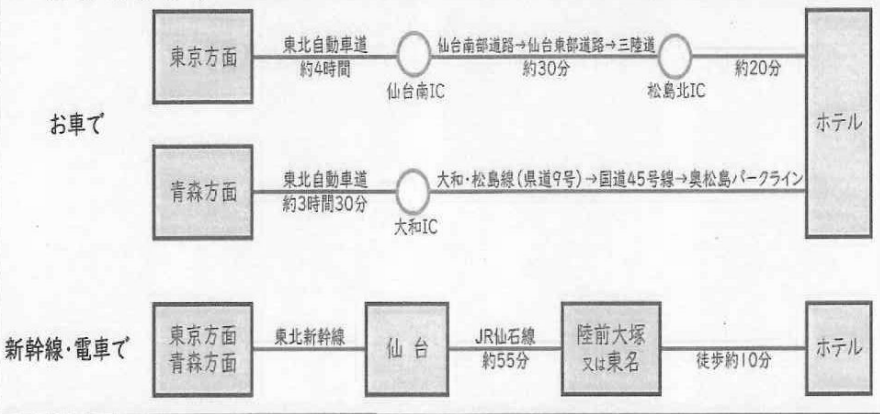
お車で

東京方面
東北自動車道
約4時間
仙台南IC
仙台南部道路→仙台東部道路→三陸道
約30分
松島北IC
約20分
ホテル

青森方面
東北自動車道
約3時間30分
大和IC
大和・松島線（県道9号）→国道45号線→奥松島パークライン

新幹線・電車で

東京方面
青森方面
東北新幹線
仙台
JR仙石線
約55分
陸前大塚
又は東名
徒歩約10分
ホテル